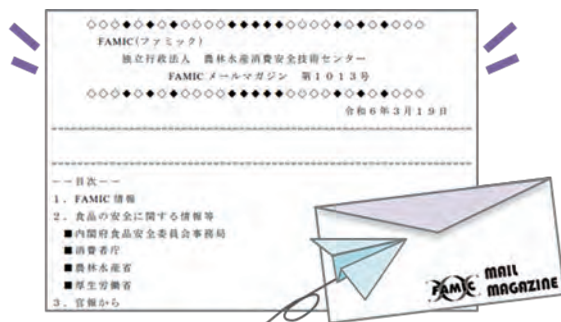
◇◇◇◆◇◆◇◆◇◇◇◇◆◆◆◆◆◇◇◇◇◆◇◆◇◆◇◇◇
FAMIC(ファミック)
独立行政法人 農林水産消費安全技術センター
FAMIC メールマガジン 第1013号
◇◇◇◆◇◆◇◆◇◇◇◇◆◆◆◆◆◇◇◇◇◆◇◆◇◆◇◇◇
令和6年3月19日

－－目次－－
1．FAMIC 情報
2．食品の安全に関する情報等
■内閣府食品安全委員会事務局
■消費者庁
■農林水産省
■厚生労働省
3．官報から

FAMIC MAIL MAGAZINE